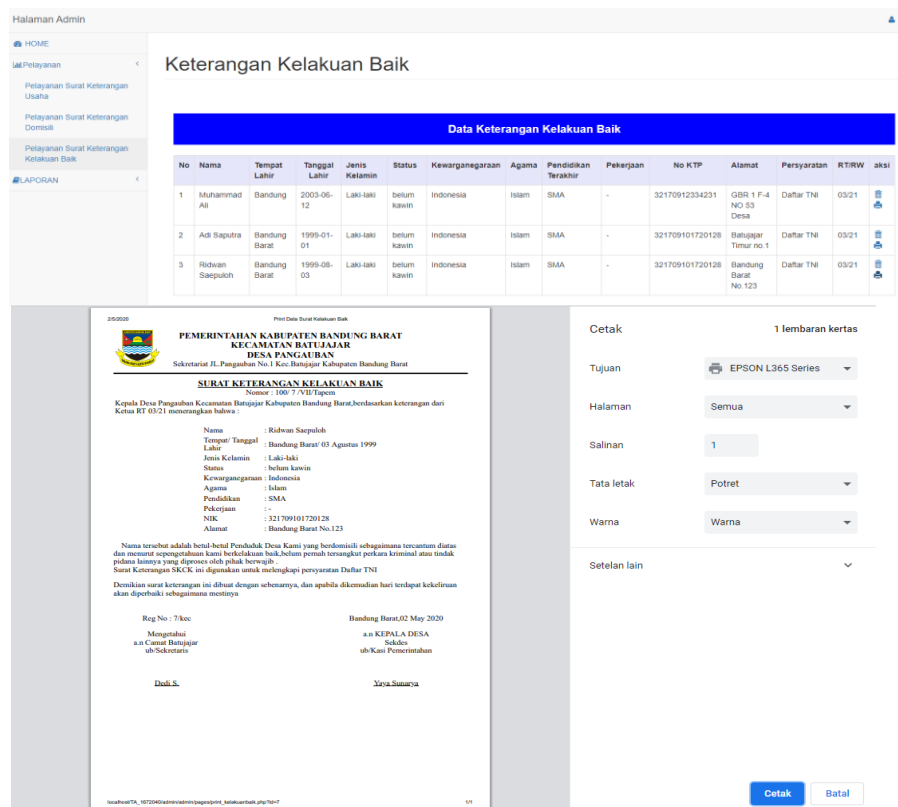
Halaman Admin

HOME
Pelayanan
Pelayanan Surat Keterangan Usaha
Pelayanan Surat Keterangan Domisili
Pelayanan Surat Keterangan Kelakuan Baik
LAPORAN

Keterangan Kelakuan Baik

Data Keterangan Kelakuan Baik

| No | Nama | Tempat Lahir | Tanggal Lahir | Jenis Kelamin | Status | Kewarganegaraan | Agama | Pendidikan Terakhir | Pekerjaan | No KTP | Alamat | Persyaratan | RT/RW | aksi |
|---|---|---|---|---|---|---|---|---|---|---|---|---|---|---|
| 1 | Muhammad Ali | Bandung | 2003-06-12 | Laki-laki | belum kawin | Indonesia | Islam | SMA | - | 32170912334231 | GBR 1 F-4 NO 53 Desa | Daftar TNI | 03/21 | |
| 2 | Adi Saputra | Bandung Barat | 1999-01-01 | Laki-laki | belum kawin | Indonesia | Islam | SMA | - | 321709101720128 | Batujajar Timur no.1 | Daftar TNI | 03/21 | |
| 3 | Ridwan Saepuloh | Bandung Barat | 1999-08-03 | Laki-laki | belum kawin | Indonesia | Islam | SMA | - | 321709101720128 | Bandung Barat No.123 | Daftar TNI | 03/21 | |

2/5/2020 Print Data Surat Kelakuan Baik

PEMERINTAHAN KABUPATEN BANDUNG BARAT
KECAMATAN BATUJAJAR
DESA PANGAUBAN
Sekretariat JL.Pangauban No.1 Kec.Batujajar Kabupaten Bandung Barat

SURAT KETERANGAN KELAKUAN BAIK
Nomor : 100/ 7 /VII/Tapem

Kepala Desa Pangauban Kecamatan Batujajar Kabupaten Bandung Barat,berdasarkan keterangan dari Ketua RT 03/21 menerangkan bahwa :

Nama : Ridwan Saepuloh
Tempat/ Tanggal Lahir : Bandung Barat/ 03 Agustus 1999
Jenis Kelamin : Laki-laki
Status : belum kawin
Kewarganegaraan : Indonesia
Agama : Islam
Pendidikan : SMA
Pekerjaan : -
NIK : 321709101720128
Alamat : Bandung Barat No.123

Nama tersebut adalah betul-betul Penduduk Desa Kami yang berdomisili sebagaimana tercantum diatas dan menurut sepengetahuan kami berkelakuan baik,belum pernah tersangkut perkara kriminal atau tindak pidana lainnya yang diproses oleh pihak berwajib .
Surat Keterangan SKCK ini digunakan untuk melengkapi persyaratan Daftar TNI

Demikian surat keterangan ini dibuat dengan sebenarnya, dan apabila dikemudian hari terdapat kekeliruan akan diperbaiki sebagaimana mestinya

Reg No : 7/kec
Bandung Barat,02 May 2020

Mengetahui
a.n Camat Batujajar
ub/Sekretaris

a.n KEPALA DESA
Sekdes
ub/Kasi Pemerintahan

Dedi S.
Yaya Sunarya

localhost/TA_1672040/admin/admin/pages/print_kelakuanbaik.php?id=7 1/1

Cetak 1 lembaran kertas
Tujuan EPSON L365 Series
Halaman Semua
Salinan 1
Tata letak Potret
Warna Warna
Setelan lain
Cetak Batal